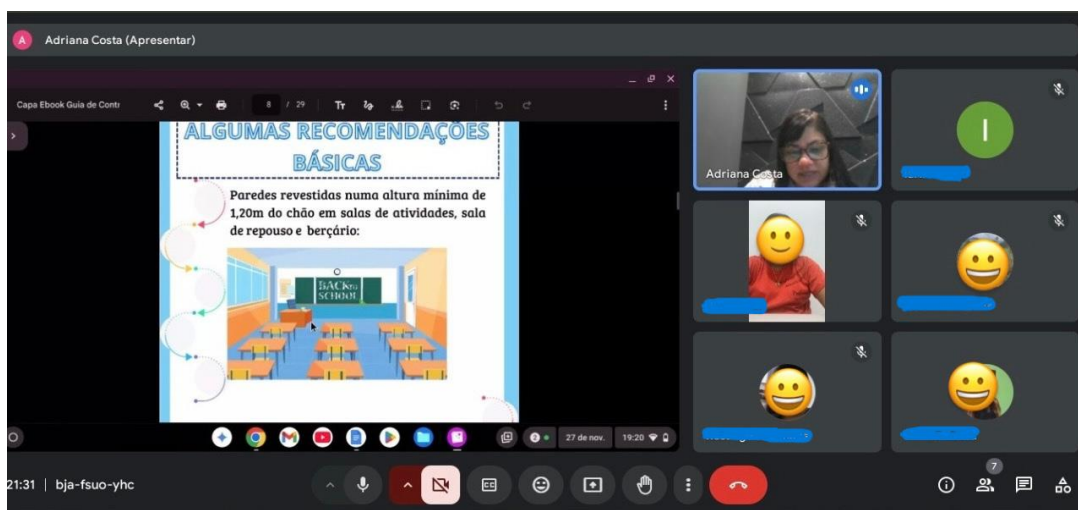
A Adriana Costa (Apresentar)

Capa Ebook Guia de Contr

8 / 29

ALGUMAS RECOMENDAÇÕES BÁSICAS

Paredes revestidas numa altura mínima de 1,20m do chão em salas de atividades, sala de repouso e berçário:

BACK to SCHOOL

27 de nov.

19:20

Adriana Costa

I

7

21:31 | bja-fsuo-yhc